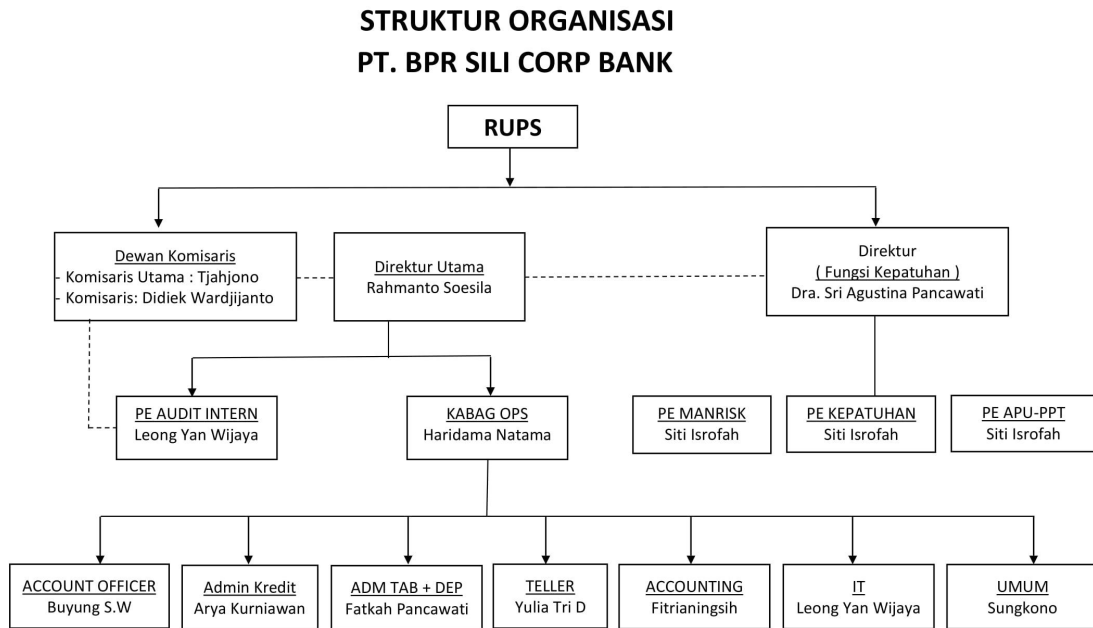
STRUKTUR ORGANISASI
PT. BPR SILI CORP BANK

RUPS

Dewan Komisaris
- Komisaris Utama : Tjahjono
- Komisaris: Didiek Wardjijanto

Direktur Utama
Rahmanto Soesila

Direktur
( Fungsi Kepatuhan )
Dra. Sri Agustina Pancawati

PE AUDIT INTERN
Leong Yan Wijaya

KABAG OPS
Haridama Natama

PE MANRISK
Siti Isrofah

PE KEPATUHAN
Siti Isrofah

PE APU-PPT
Siti Isrofah

ACCOUNT OFFICER
Buyung S.W

Admin Kredit
Arya Kurniawan

ADM TAB + DEP
Fatkah Pancawati

TELLER
Yulia Tri D

ACCOUNTING
Fitrianingsih

IT
Leong Yan Wijaya

UMUM
Sungkono